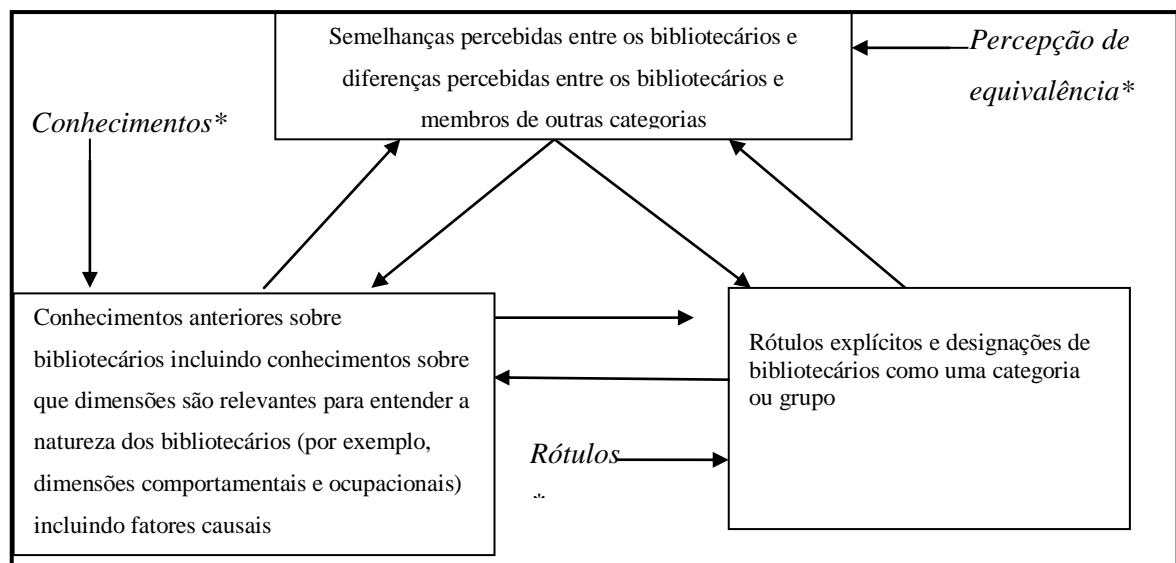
Semelhanças percebidas entre os bibliotecários e diferenças percebidas entre os bibliotecários e membros de outras categorias

Percepção de equivalência*

Conhecimentos*

Conhecimentos anteriores sobre bibliotecários incluindo conhecimentos sobre que dimensões são relevantes para entender a natureza dos bibliotecários (por exemplo, dimensões comportamentais e ocupacionais) incluindo fatores causais

Rótulos explícitos e designações de bibliotecários como uma categoria ou grupo

Rótulos *